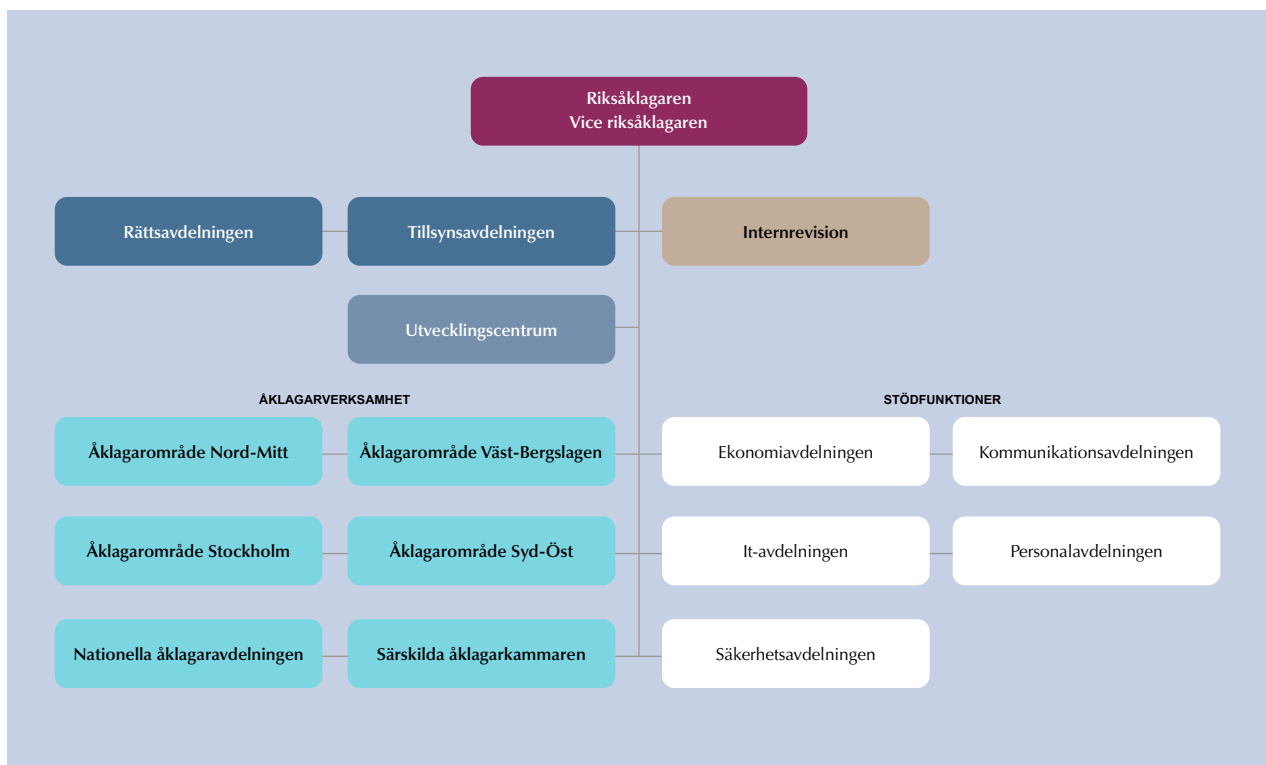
Riksåklagaren
Vice riksåklagaren

Rättsavdelningen

Tillsynsavdelningen

Internrevision

Utvecklingscentrum

ÅKLAGARVERKSAMHET

Åklagarområde Nord-Mitt

Åklagarområde Väst-Bergslagen

Åklagarområde Stockholm

Åklagarområde Syd-Öst

Nationella åklagaravdelningen

Särskilda åklagarkammaren

STÖDFUNKTIONER

Ekonomiavdelningen

Kommunikationsavdelningen

It-avdelningen

Personalavdelningen

Säkerhetsavdelningen